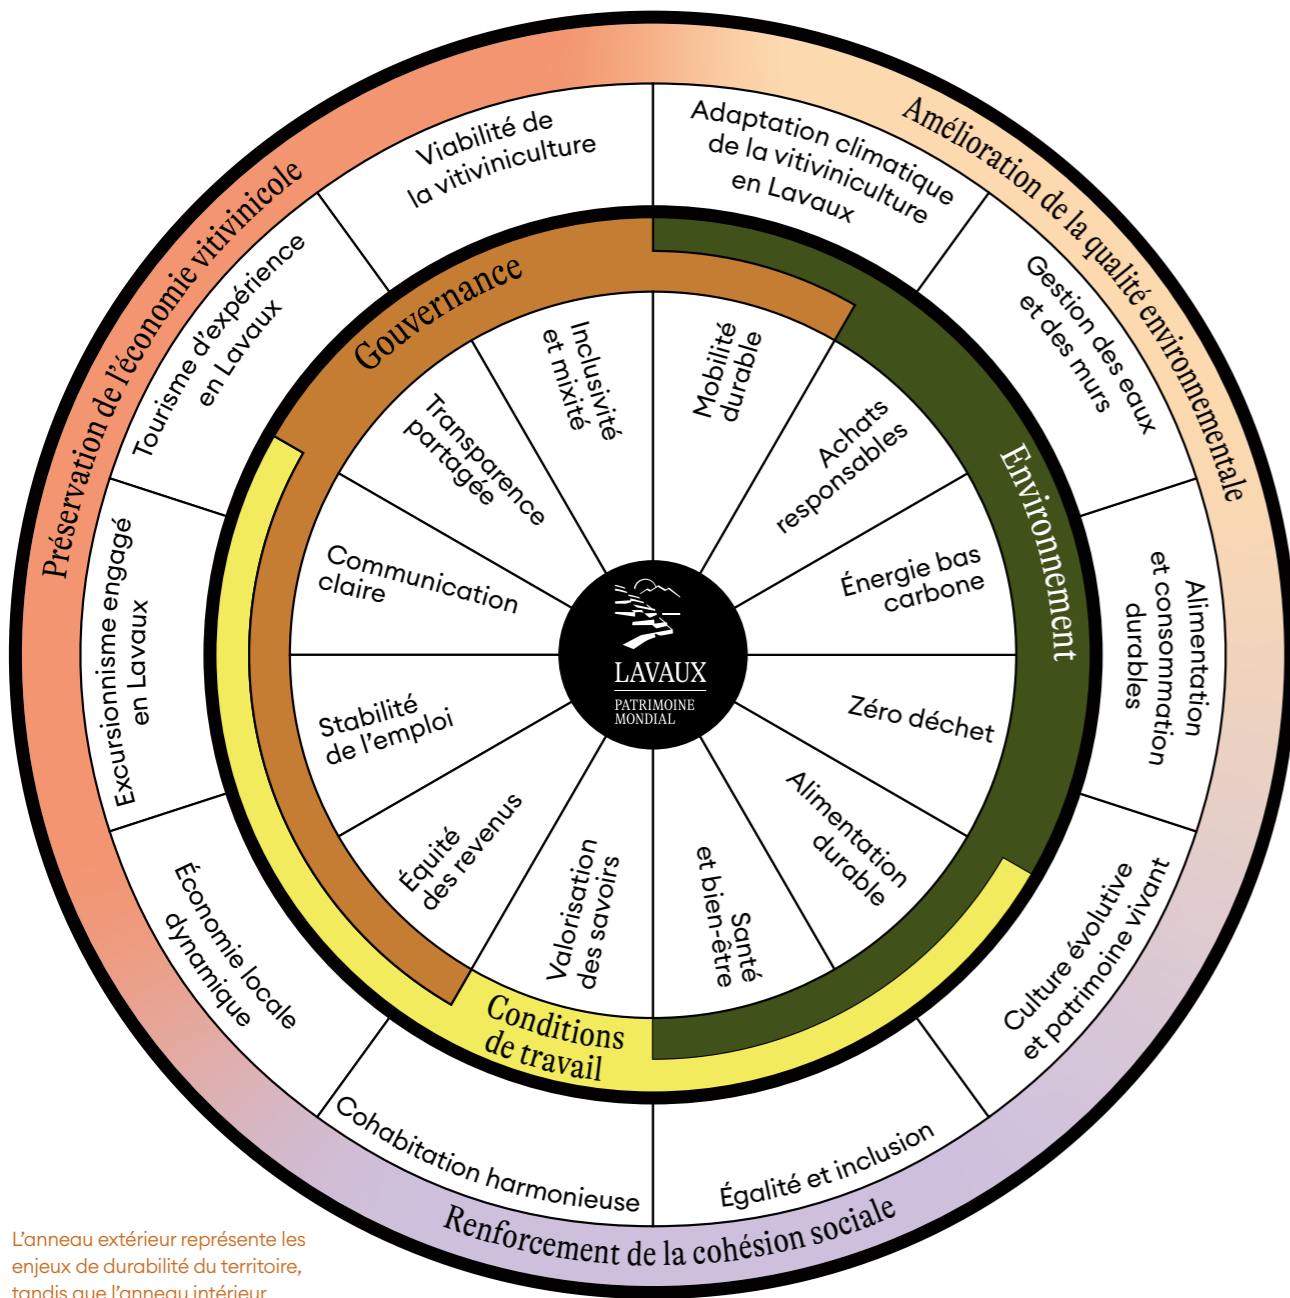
Préservation de l'économie vitivinicole

Amélioration de la qualité environnementale

Renforcement de la cohésion sociale

Viabilité de la vitiviniculture

Adaptation climatique de la vitiviniculture en Lavaux

Gestion des eaux et des murs

Alimentation et consommation durables

Culture évolutive et patrimoine vivant

Égalité et inclusion

Cohabitation harmonieuse

Économie locale dynamique

Excursionnisme engagé en Lavaux

Tourisme d'expérience en Lavaux

Gouvernance

Environnement

Conditions de travail

Inclusivité et mixité

Mobilité durable

Achats responsables

Énergie bas carbone

Zéro déchet

Alimentation durable

Santé et bien-être

Valorisation des savoirs

Équité des revenus

Stabilité de l'emploi

Communication claire

Transparence partagée

LAVAUX
PATRIMOINE MONDIAL

L'anneau extérieur représente les enjeux de durabilité du territoire, tandis que l'anneau intérieur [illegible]